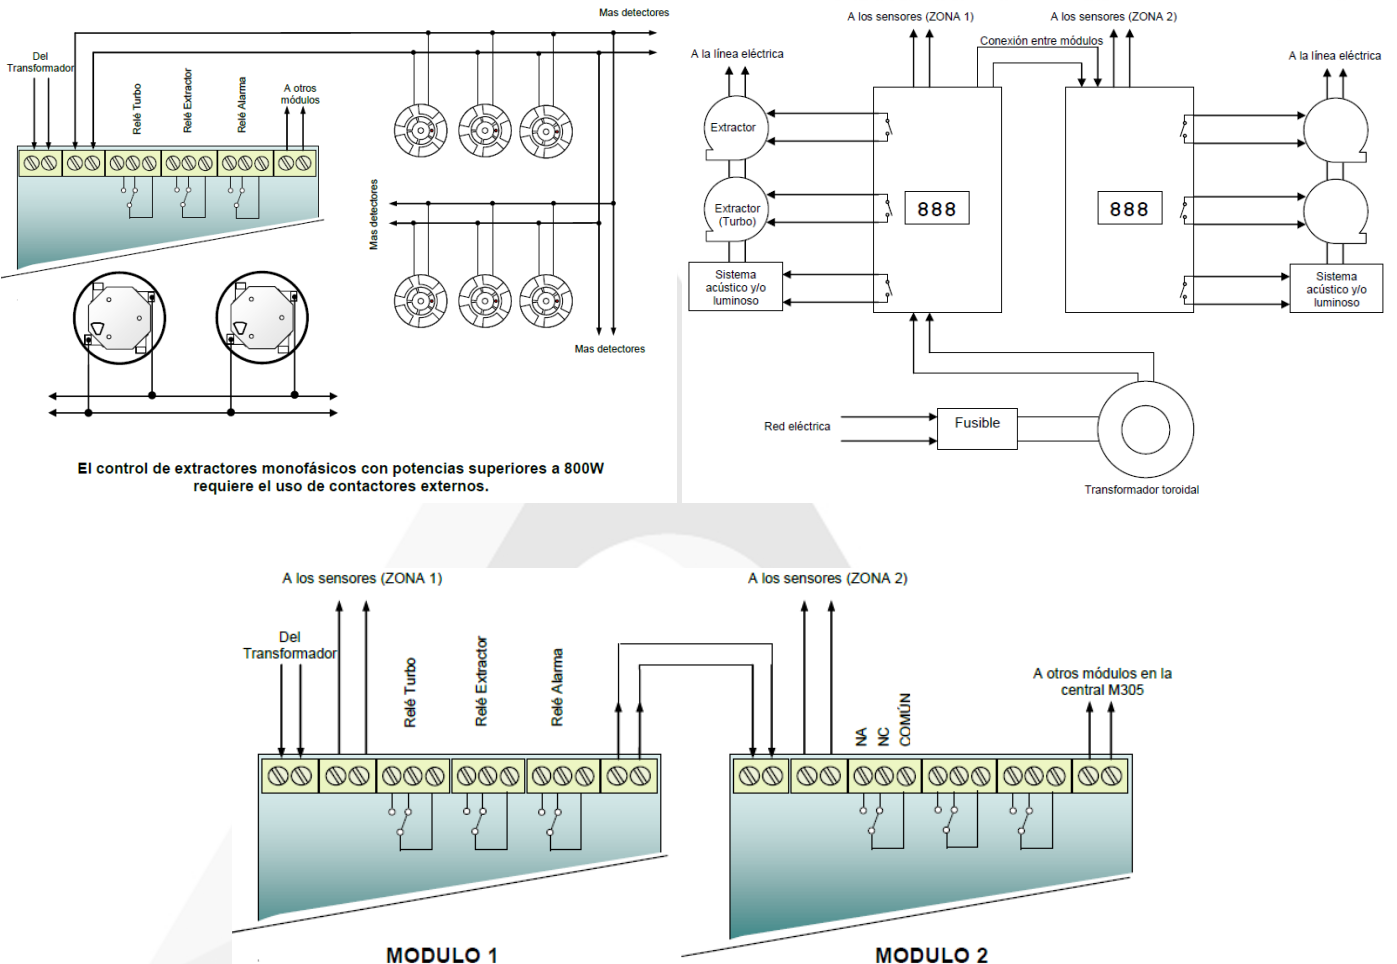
Del Transformador

Relé Turbo

Relé Extractor

Relé Alarma

A otros módulos

Mas detectores

Mas detectores

Mas detectores

El control de extractores monofásicos con potencias superiores a 800W requiere el uso de contactores externos.

A los sensores (ZONA 1)

A los sensores (ZONA 2)

Conexión entre módulos

A la línea eléctrica

A la línea eléctrica

Extractor

Extractor (Turbo)

Sistema acústico y/o luminoso

888

888

Sistema acústico y/o luminoso

Red eléctrica

Fusible

Transformador toroidal

A los sensores (ZONA 1)

A los sensores (ZONA 2)

Del Transformador

Relé Turbo

Relé Extractor

Relé Alarma

NA

NC

COMÚN

A otros módulos en la central M305

MODULO 1

MODULO 2